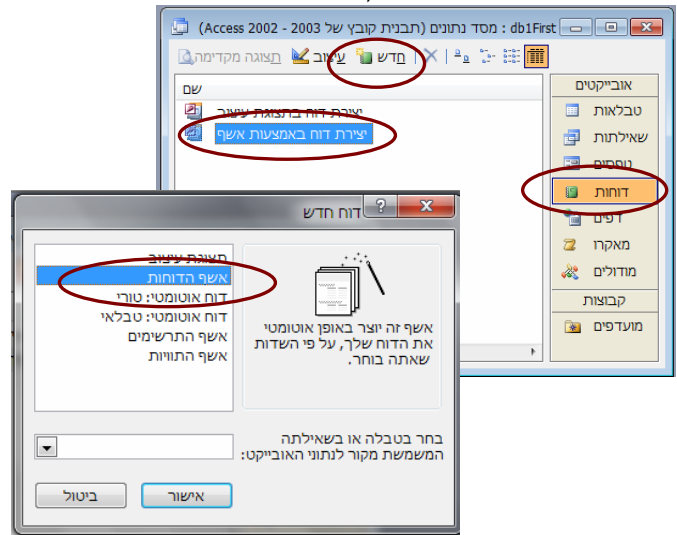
db1First : מסד נתונים (תבנית קובץ של Access 2002 - 2003)

תצוגה מקדימה עיצוב חדש

אובייקטים
טבלאות
שאילתות
טפסים
דוחות
דפים
מאקרו
מודולים
קבוצות
מועדפים

שם
יצירת דוח בתצוגת עיצוב
יצירת דוח באמצעות אשף

דוח חדש

תצוגת עיצוב
אשף הדוחות
דוח אוטומטי: טורי
דוח אוטומטי: טבלאי
אשף התרשימים
אשף התוויות

אשף זה יוצר באופן אוטומטי את הדוח שלך, על פי השדות שאתה בוחר.

בחר בטבלה או בשאילתה המשמשת מקור לנתוני האובייקט:

אישור
ביטול